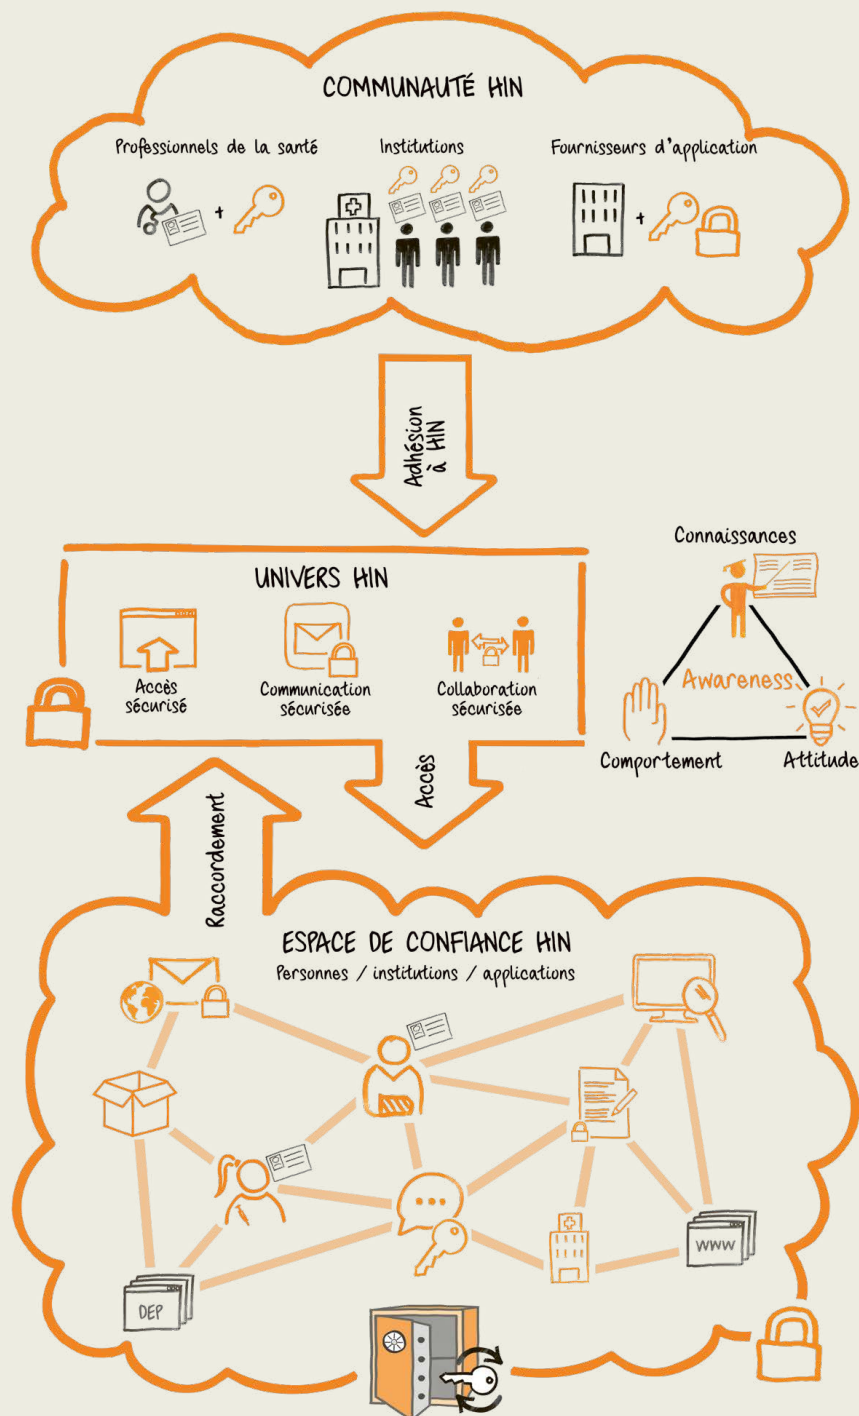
COMMUNAUTÉ HIN

Professionnels de la santé

+

Institutions

Fournisseurs d'application

+

Adhésion à HIN

UNIVERS HIN

Accès sécurisé

Communication sécurisée

Collaboration sécurisée

Accès

Raccordement

Connaissances

Awareness

Comportement

Attitude

ESPACE DE CONFIANCE HIN

Personnes / institutions / applications

www

DEP